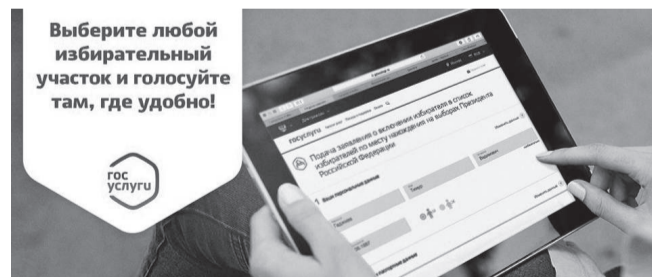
Выберите любой избирательный участок и голосуйте там, где удобно!

гос услуги

госуслуги

Подача заявления о включении избирателя в список избирателей по месту нахождения на выборах Президента Российской Федерации